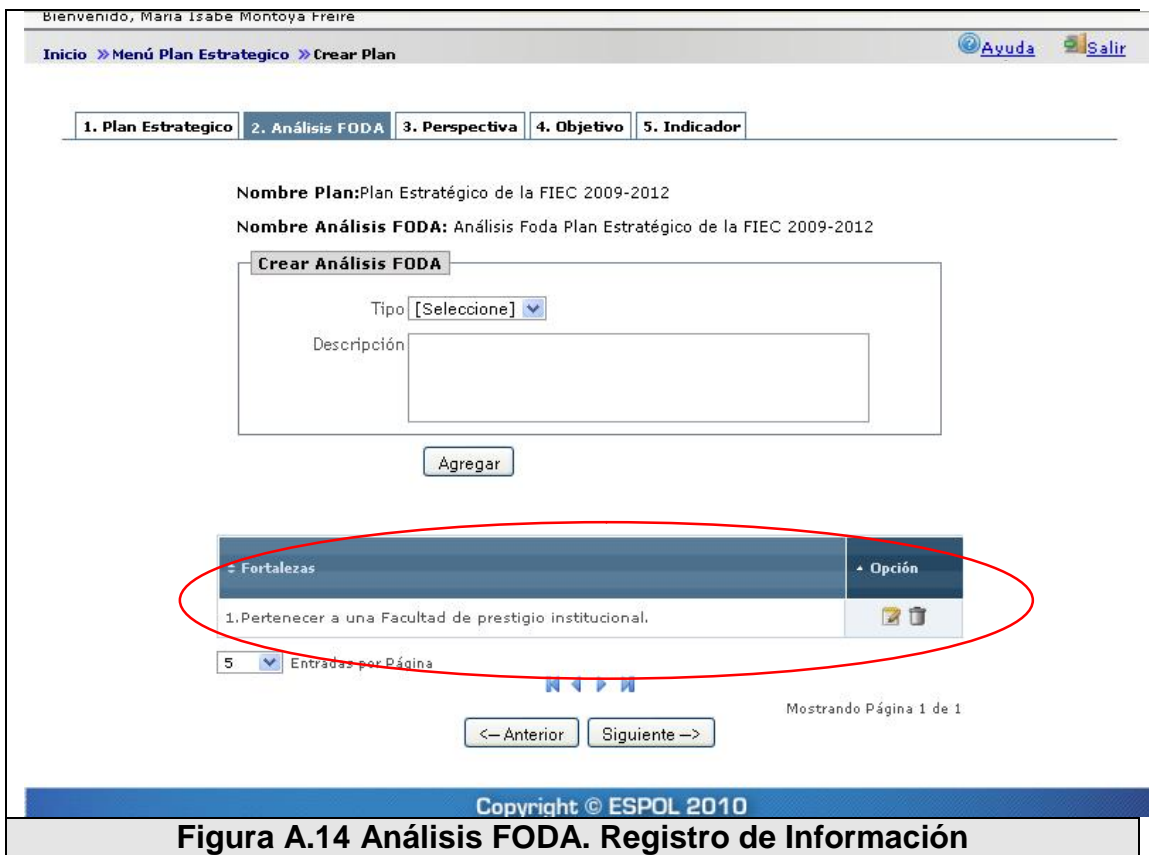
Bienvenido, Maria Isabe Montoya Freire

Inicio » Menú Plan Estrategico » Crear Plan

Ayuda Salir

1. Plan Estrategico | 2. Análisis FODA | 3. Perspectiva | 4. Objetivo | 5. Indicador

Nombre Plan:Plan Estratégico de la FIEC 2009-2012

Nombre Análisis FODA: Análisis Foda Plan Estratégico de la FIEC 2009-2012

Crear Análisis FODA

Tipo [Seleccione]

Descripción

Agregar

| Fortalezas | Opción |
|---|---|
| 1.Pertenecer a una Facultad de prestigio institucional. | |

5 Entradas por Página

Mostrando Página 1 de 1

<—Anterior Siguiente —>

Copyright © ESPOL 2010

Figura A.14 Análisis FODA. Registro de Información